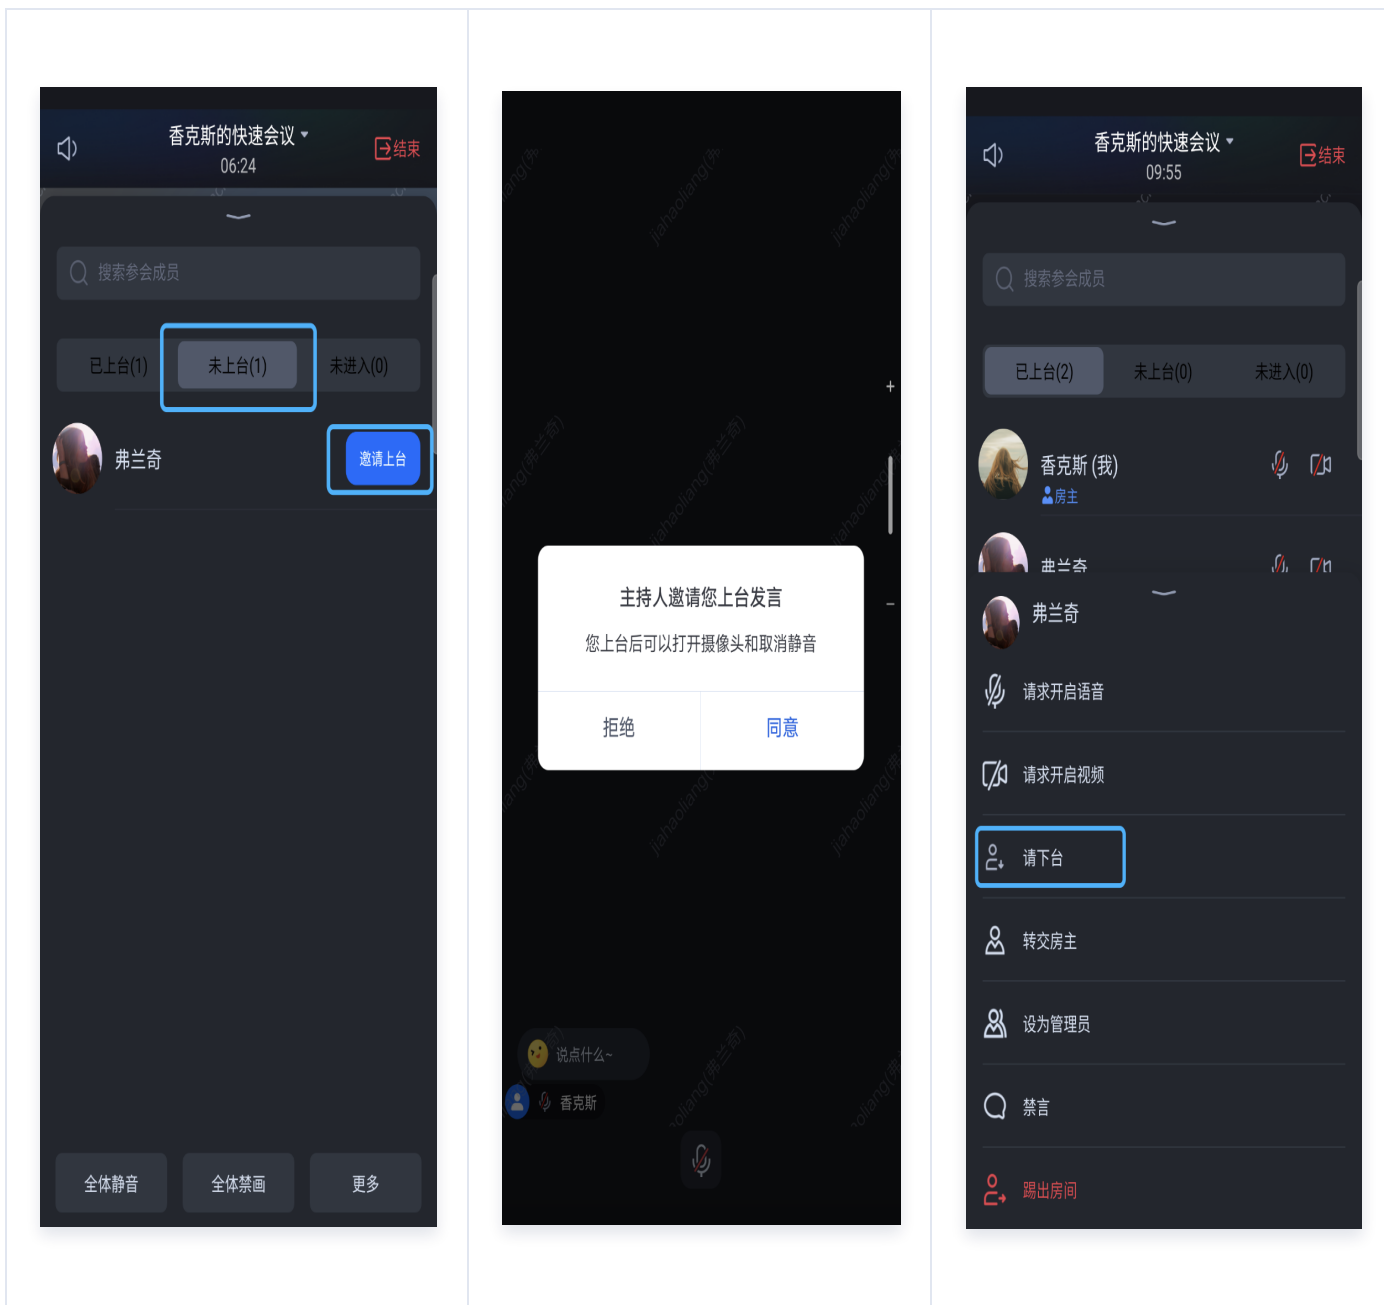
香克斯的快速会议
06:24
结束

搜索参会成员

已上台(1)
未上台(1)
未进入(0)

弗兰奇
邀请上台

全体静音
全体禁画
更多

主持人邀请您上台发言
您上台后可以打开摄像头和取消静音
拒绝
同意

说点什么~
香克斯

香克斯的快速会议
09:55
结束

搜索参会成员

已上台(2)
未上台(0)
未进入(0)

香克斯 (我)
房主

弗兰奇

弗兰奇
请求开启语音
请求开启视频
请下台
转交房主
设为管理员
禁言
踢出房间